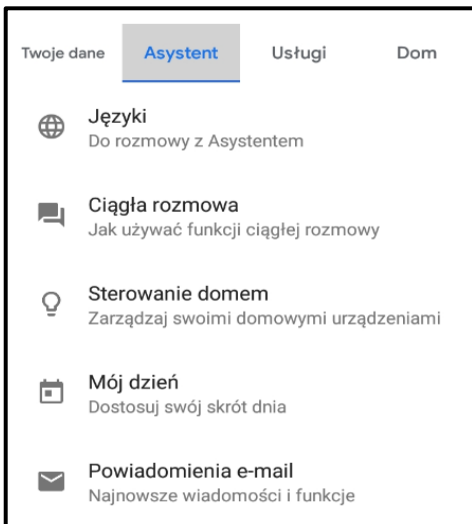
Twoje dane Asystent Usługi Dom

Języki
Do rozmowy z Asystentem

Ciągła rozmowa
Jak używać funkcji ciągłej rozmowy

Sterowanie domem
Zarządzaj swoimi domowymi urządzeniami

Mój dzień
Dostosuj swój skrót dnia

Powiadomienia e-mail
Najnowsze wiadomości i funkcje